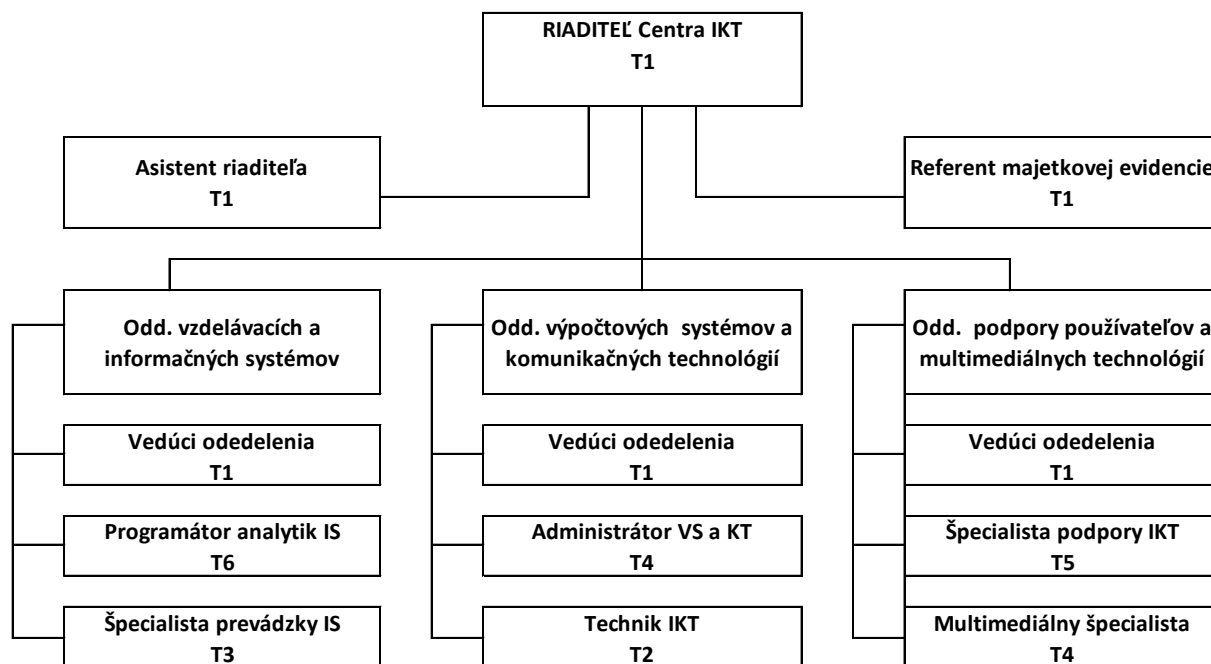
RIADITEĽ Centra IKT
T1

Asistent riaditeľa
T1

Referent majetkovej evidencie
T1

Odd. vzdelávacích a informačných systémov

Vedúci odedelenia
T1

Programátor analytik IS
T6

Špecialista prevádzky IS
T3

Odd. výpočtových systémov a komunikačných technológií

Vedúci odedelenia
T1

Administrátor VS a KT
T4

Technik IKT
T2

Odd. podpory používateľov a multimediálnych technológií

Vedúci odedelenia
T1

Špecialista podpory IKT
T5

Multimediálny špecialista
T4